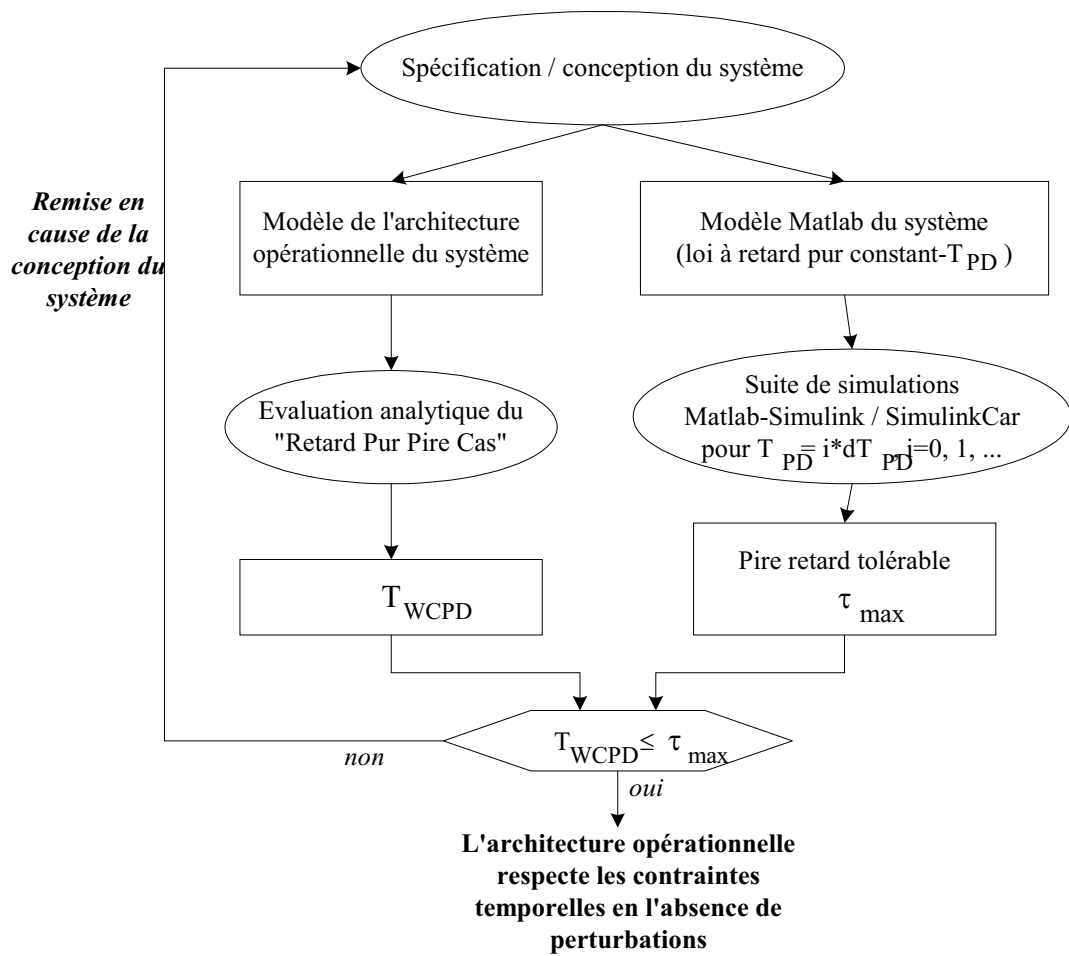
Spécification / conception du système

Remise en cause de la conception du système

Modèle de l'architecture opérationnelle du système

Modèle Matlab du système (loi à retard pur constant-$T_{PD}$ )

Evaluation analytique du "Retard Pur Pire Cas"

Suite de simulations Matlab-Simulink / SimulinkCar pour $T_{PD} = i*dT_{PD}$, i=0, 1, ...

$T_{WCPD}$

Pire retard tolérable $\tau_{max}$

non

$T_{WCPD} \leq \tau_{max}$

oui

L'architecture opérationnelle respecte les contraintes temporelles en l'absence de perturbations